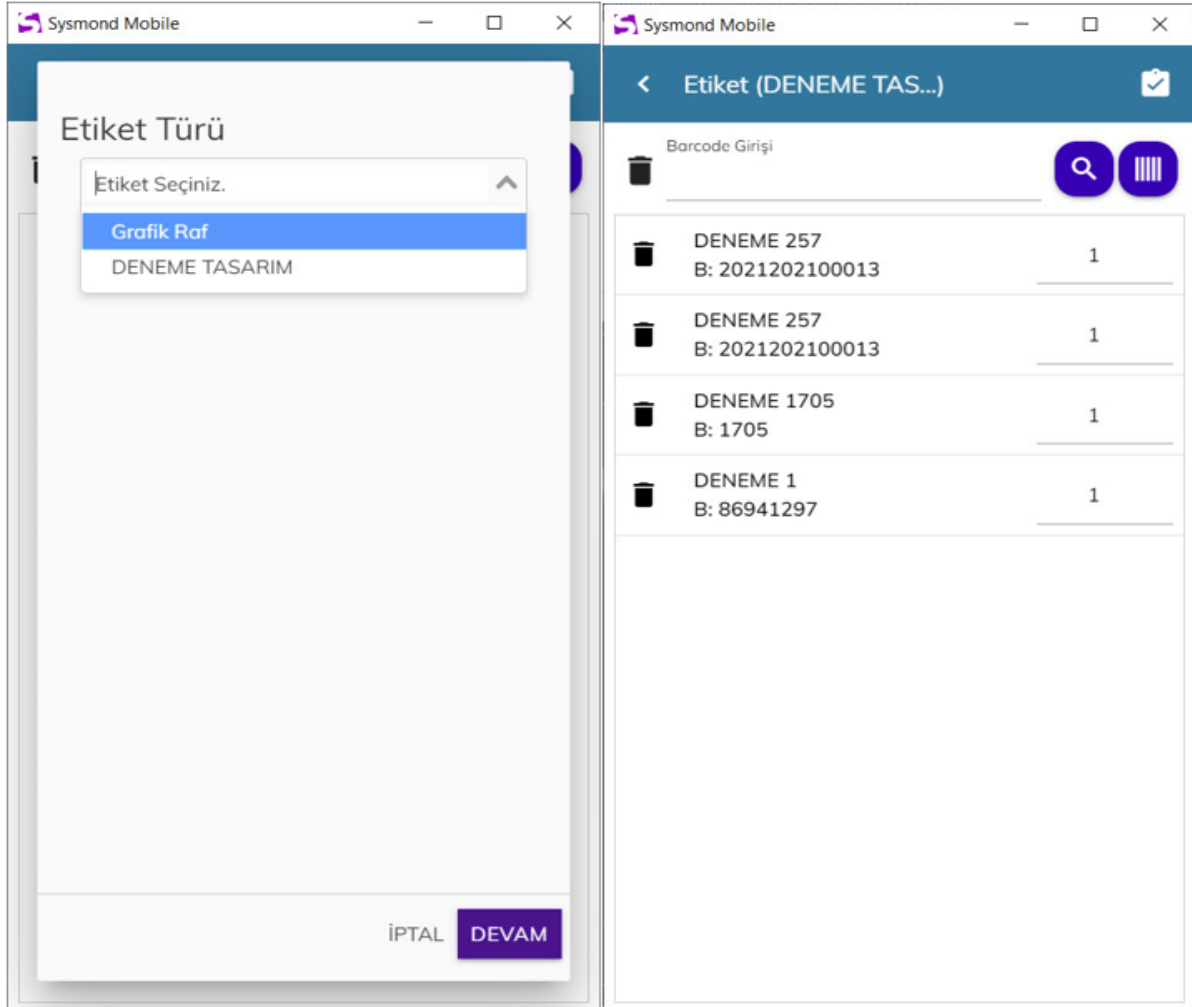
Sysmond Mobile

Etiket Türü

Etiket Seçiniz.

Grafik Raf

DENEME TASARIM

İPTAL DEVAM

Sysmond Mobile

Etiket (DENEME TAS...)

Barcode Girişi

DENEME 257
B: 2021202100013
1

DENEME 257
B: 2021202100013
1

DENEME 1705
B: 1705
1

DENEME 1
B: 86941297
1